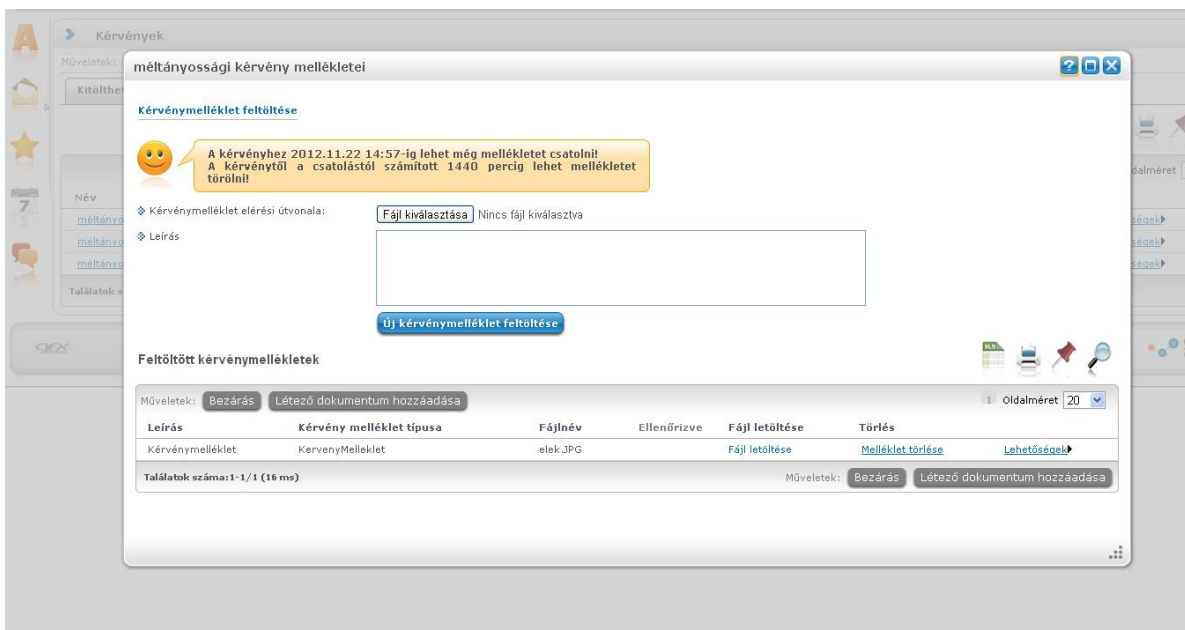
Kérvények

Műveletek:

Kitölthe

Név

méltányo

méltányo

méltányo

Találatok s

dalméret

ségek

ségek

ségek

méltányossági kérvény mellékletei

Kérvénymelléklet feltöltése

A kérvényhez 2012.11.22 14:57-ig lehet még mellékletet csatolni!
A kérvénytől a csatolástól számított 1440 percig lehet mellékletet törölni!

Kérvénymelléklet elérési útvonala: Fájl kiválasztása Nincs fájl kiválasztva

Leírás

Új kérvénymelléklet feltöltése

Feltöltött kérvénymellékletek

Műveletek: Bezárás Létező dokumentum hozzáadása

1 Oldalméret 20

| Leírás | Kérvény melléklet típusa | Fájlnév | Ellenőrizve | Fájl letöltése | Törlés | |
|---|---|---|---|---|---|---|
| Kérvénymelléklet | KervenyMelleklet | elek.JPG | | Fájl letöltése | Melléklet törlése | Lehetőségek |

Találatok száma:1-1/1 (16 ms)

Műveletek: Bezárás Létező dokumentum hozzáadása